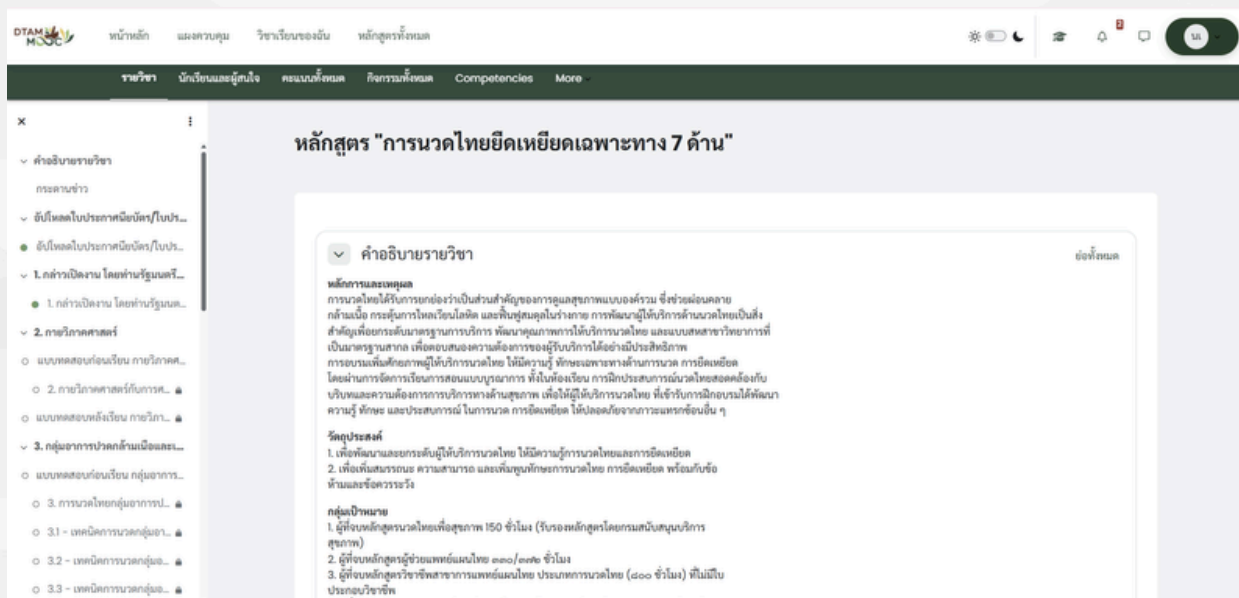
DTAM MOOC หน้าหลัก แผงควบคุม วิชาเรียนของฉัน หลักสูตรทั้งหมด

SL

รายวิชา นักเรียนและผู้สนใจ คะแนนทั้งหมด กิจกรรมทั้งหมด Competencies More

×

คำอธิบายรายวิชา
กระดานข่าว
อัปโหลดใบประกาศนียบัตร/ใบปร...
อัปโหลดใบประกาศนียบัตร/ใบปร...
1. กล่าวเปิดงาน โดยท่านรัฐมนตรี...
1. กล่าวเปิดงาน โดยท่านรัฐมนต...
2. กายวิภาคศาสตร์
แบบทดสอบก่อนเรียน กายวิภาคศ...
2. กายวิภาคศาสตร์กับการท...
แบบทดสอบหลังเรียน กายวิภา...
3. กลุ่มอาการปวดกล้ามเนื้อและ...
แบบทดสอบก่อนเรียน กลุ่มอาการ...
3. การนวดไทยกลุ่มอาการปว...
3.1 - เทคนิคการนวดกลุ่มอา...
3.2 - เทคนิคการนวดกลุ่มอ...
3.3 - เทคนิคการนวดกลุ่มอ...

หลักสูตร "การนวดไทยยืดเหยียดเฉพาะทาง 7 ด้าน"

คำอธิบายรายวิชา

ย่อทั้งหมด

หลักการและเหตุผล
การนวดไทยได้รับการยกย่องว่าเป็นส่วนสำคัญของการดูแลสุขภาพแบบองค์รวม ซึ่งช่วยผ่อนคลายกล้ามเนื้อ กระตุ้นการไหลเวียนโลหิต และฟื้นฟูสมดุลในร่างกาย การพัฒนาผู้ให้บริการด้านนวดไทยเป็นสิ่งสำคัญเพื่อยกระดับมาตรฐานการบริการ พัฒนาคุณภาพการให้บริการนวดไทย และแบบแผนศาสตร์วิทยาการที่เป็นมาตรฐานสากล เพื่อตอบสนองความต้องการของผู้รับบริการได้อย่างมีประสิทธิภาพ
การอบรมเพิ่มศักยภาพผู้ให้บริการนวดไทย ให้มีความรู้ ทักษะเฉพาะทางด้านการนวด การยืดเหยียด โดยผ่านการจัดการเรียนการสอนแบบบูรณาการ ทั้งในห้องเรียน การฝึกประสบการณ์นวดไทยสอดคล้องกับบริบทและความต้องการการบริการทางด้านสุขภาพ เพื่อให้ผู้ให้บริการนวดไทย ที่เข้ารับการฝึกอบรมได้พัฒนาความรู้ ทักษะ และประสบการณ์ ในการนวด การยืดเหยียด ให้ปลอดภัยจากภาวะแทรกซ้อนอื่น ๆ

วัตถุประสงค์
1. เพื่อพัฒนาและยกระดับผู้ให้บริการนวดไทย ให้มีความรู้การนวดไทยและการยืดเหยียด
2. เพื่อเพิ่มสมรรถนะ ความสามารถ และเพิ่มพูนทักษะการนวดไทย การยืดเหยียด พร้อมกับข้อห้ามและข้อควรระวัง

กลุ่มเป้าหมาย
1. ผู้ที่จบหลักสูตรนวดไทยเพื่อสุขภาพ 150 ชั่วโมง (รับรองหลักสูตรโดยกรมสนับสนุนบริการสุขภาพ)
2. ผู้ที่จบหลักสูตรผู้ช่วยแพทย์แผนไทย ๓๓๐/๓๗๒ ชั่วโมง
3. ผู้ที่จบหลักสูตรวิชาชีพสาขาการแพทย์แผนไทย ประเภทการนวดไทย (๘๐๐ ชั่วโมง) ที่มีใบประกอบวิชาชีพ